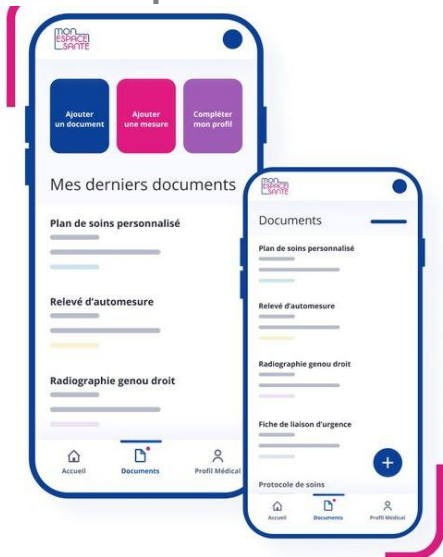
MON ESPACE SANTÉ

Ajouter un document

Ajouter une mesure

Compléter mon profil

Mes derniers documents

Plan de soins personnalisé

Relevé d'automesure

Radiographie genou droit

Accueil

Documents

Profil Médical

MON ESPACE SANTÉ

Documents

Plan de soins personnalisé

Relevé d'automesure

Radiographie genou droit

Fiche de liaison d'urgence

Protocole de soins

Accueil

Documents

Profil Médical